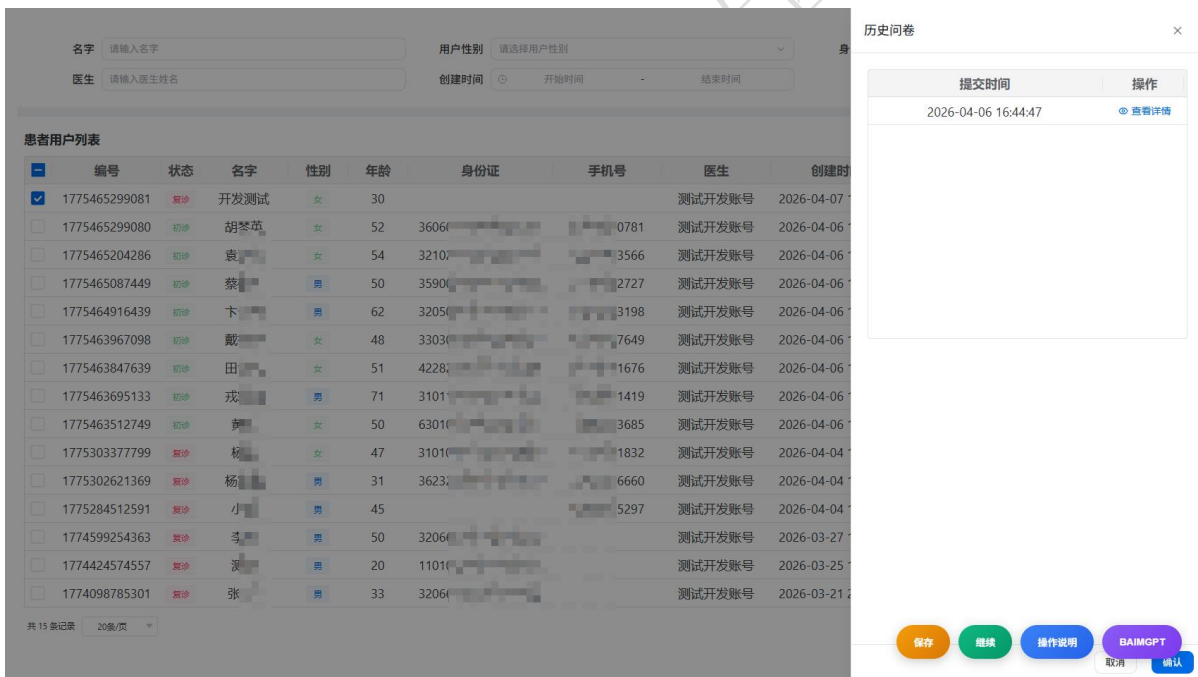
名字 请输入名字
用户性别 请选择用户性别
身
医生 请输入医生姓名
创建时间 开始时间 - 结束时间

患者用户列表

| | 编号 | 状态 | 名字 | 性别 | 年龄 | 身份证 | 手机号 | 医生 | 创建时 |
|---|---|---|---|---|---|---|---|---|---|
| | 1775465299081 | 复诊 | 开发测试 | 女 | 30 | | | 测试开发账号 | 2026-04-07 |
| | 1775465299080 | 初诊 | 胡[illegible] | 女 | 52 | 3606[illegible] | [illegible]0781 | 测试开发账号 | 2026-04-06 |
| | 1775465204286 | 初诊 | 袁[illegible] | 女 | 54 | 3210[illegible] | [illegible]3566 | 测试开发账号 | 2026-04-06 |
| | 1775465087449 | 初诊 | 蔡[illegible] | 男 | 50 | 3590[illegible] | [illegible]2727 | 测试开发账号 | 2026-04-06 |
| | 1775464916439 | 初诊 | 卞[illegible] | 男 | 62 | 3205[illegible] | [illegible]3198 | 测试开发账号 | 2026-04-06 |
| | 1775463967098 | 初诊 | 戴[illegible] | 女 | 48 | 3303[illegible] | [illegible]7649 | 测试开发账号 | 2026-04-06 |
| | 1775463847639 | 初诊 | 田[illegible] | 女 | 51 | 4228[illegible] | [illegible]1676 | 测试开发账号 | 2026-04-06 |
| | 1775463695133 | 初诊 | 戎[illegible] | 男 | 71 | 3101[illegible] | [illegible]1419 | 测试开发账号 | 2026-04-06 |
| | 1775463512749 | 初诊 | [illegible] | 女 | 50 | 6301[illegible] | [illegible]3685 | 测试开发账号 | 2026-04-06 |
| | 1775303377799 | 复诊 | 杨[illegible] | 女 | 47 | 3101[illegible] | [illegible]1832 | 测试开发账号 | 2026-04-04 |
| | 1775302621369 | 复诊 | 杨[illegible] | 男 | 31 | 3623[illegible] | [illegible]6660 | 测试开发账号 | 2026-04-04 |
| | 1775284512591 | 复诊 | 小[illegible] | 男 | 45 | | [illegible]5297 | 测试开发账号 | 2026-04-04 |
| | 1774599254363 | 复诊 | 李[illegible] | 男 | 50 | 3206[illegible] | | 测试开发账号 | 2026-03-27 |
| | 1774424574557 | 复诊 | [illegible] | 男 | 20 | 1101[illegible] | | 测试开发账号 | 2026-03-25 |
| | 1774098785301 | 复诊 | 张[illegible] | 男 | 33 | 3206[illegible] | | 测试开发账号 | 2026-03-21 |

共 15 条记录 20条/页

历史问卷 ×

| 提交时间 | 操作 |
|---|---|
| 2026-04-06 16:44:47 | 查看详情 |

保存 继续 操作说明 BAIMGPT
取消 确认